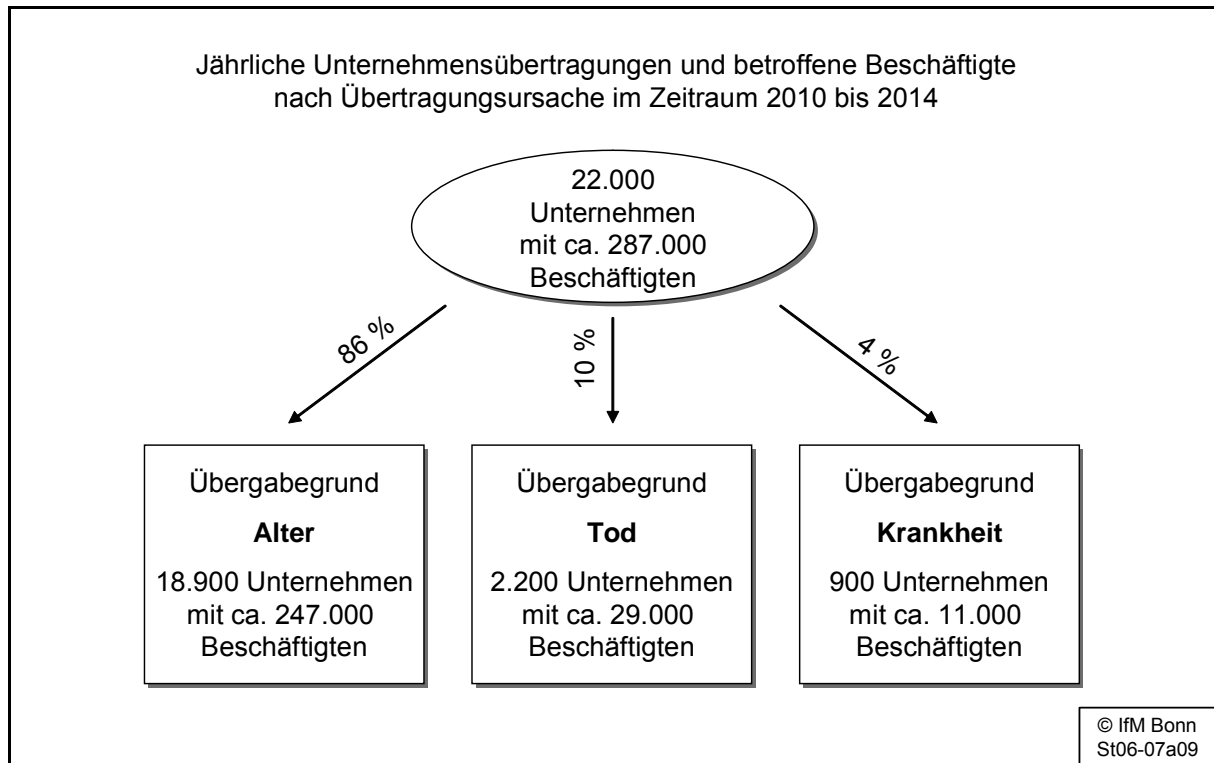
Jährliche Unternehmensübertragungen und betroffene Beschäftigte nach Übertragungsursache im Zeitraum 2010 bis 2014

22.000 Unternehmen mit ca. 287.000 Beschäftigten

86 %

10 %

4 %

Übergabegrund

**Alter**

18.900 Unternehmen mit ca. 247.000 Beschäftigten

Übergabegrund

**Tod**

2.200 Unternehmen mit ca. 29.000 Beschäftigten

Übergabegrund

**Krankheit**

900 Unternehmen mit ca. 11.000 Beschäftigten

© IfM Bonn
St06-07a09